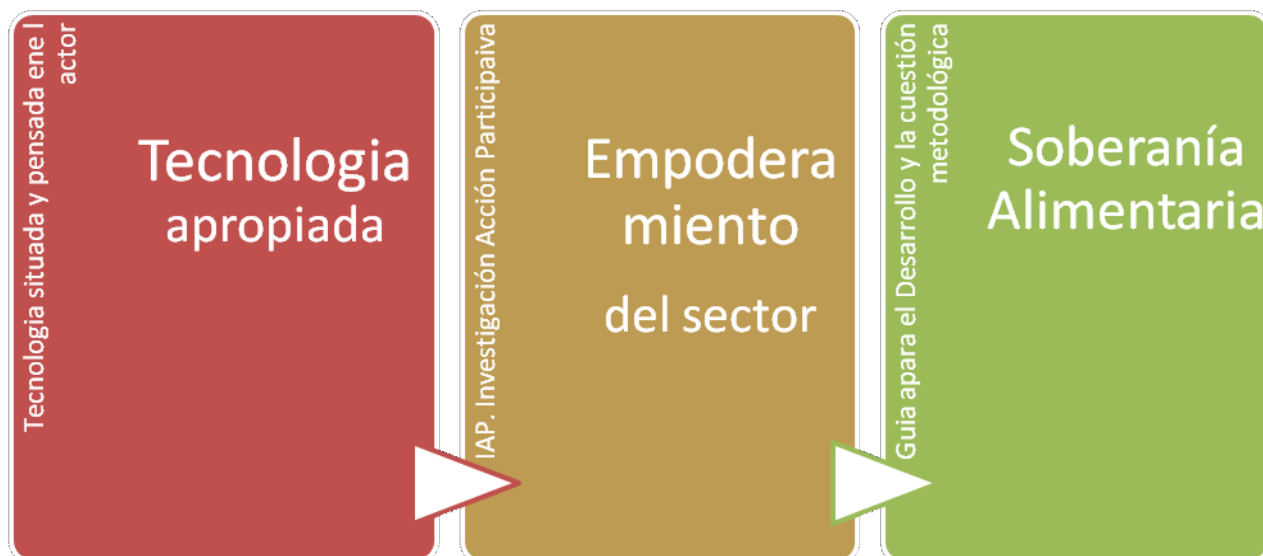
Tecnologia situada y pensada ene l actor

Tecnologia apropiada

IAP. Investigación Acción Participaiva

Empodera miento

del sector

Guia apara el Desarrollo y la cuestión metodológica

Soberanía Alimentaria